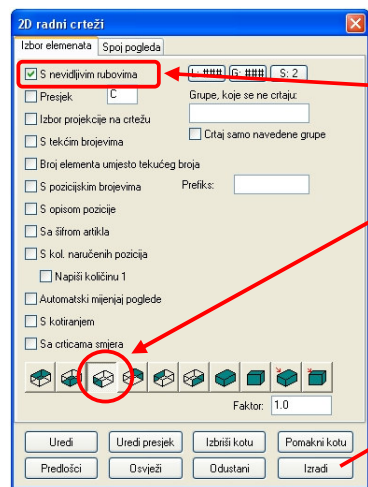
2D radni crteži

Izbor elemenata | Spoj pogleda

S nevidljivim rubovima
L: ### | G: ### | S: 2
Presjek C
Grupe, koje se ne crtaju:
Izbor projekcije na crtežu
Crtaj samo navedene grupe
S tekćim brojevima
Broj elementa umjesto tekućeg broja
S pozicijskim brojevima
Prefiks:
S opisom pozicije
Sa šifrom artikla
S kol. naručenih pozicija
Napiši količinu 1
Automatski mijenjaj poglede
S kotiranjem
Sa crticama smjera

Faktor: 1.0

Uredi | Uredi presjek | Izbriši kotu | Pomakni kotu
Predlošci | Osvježi | Odustani | Izradi